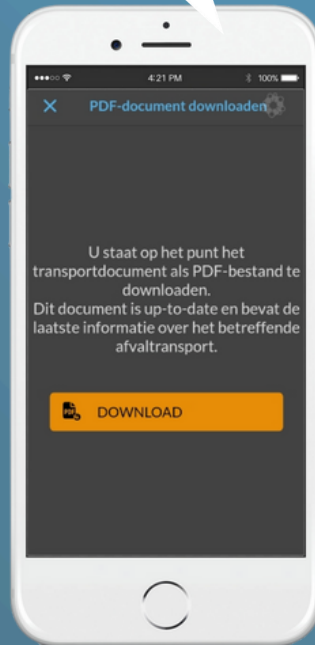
4:21 PM
100%

PDF-document downloaden

U staat op het punt het transportdocument als PDF-bestand te downloaden.
Dit document is up-to-date en bevat de laatste informatie over het betreffende afvaltransport.

PDF

DOWNLOAD